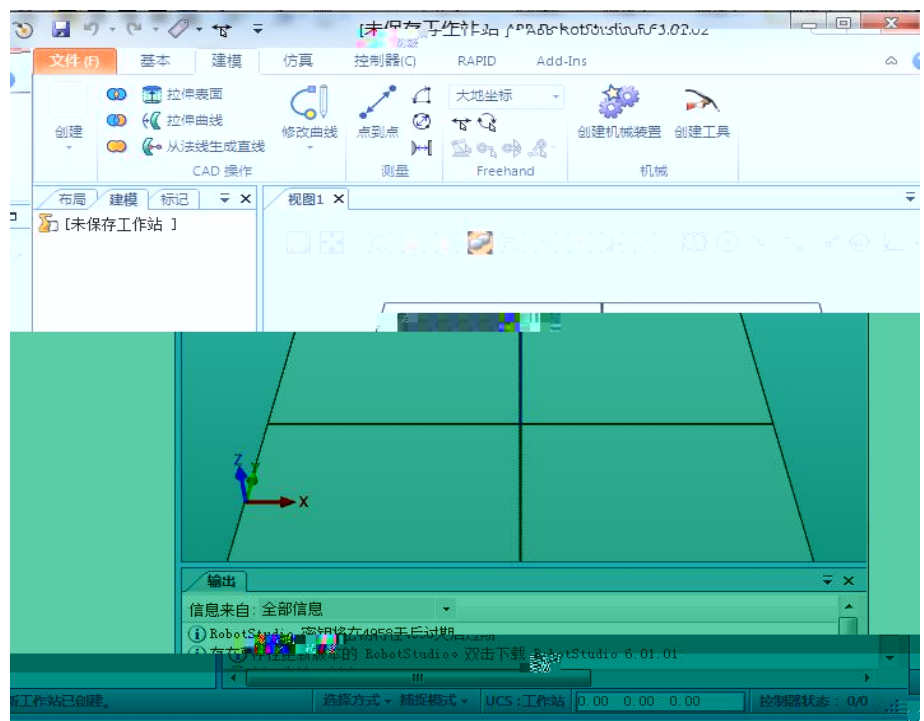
[未保存工作站] - RobotStudio 6.01.02

文件 (F) 基本 建模 仿真 控制器(C) RAPID Add-Ins

创建
拉伸表面
拉伸曲线
从法线生成直线
CAD 操作
修改曲线
点到点
测量
大地坐标
Freehand
创建机械装置
创建工具
机械

布局 建模 标记
[未保存工作站 ]

视图1

Z
Y
X

输出
信息来自: 全部信息
RobotStudio 密钥将在4958天后过期。
存在可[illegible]的 RobotStudio 双击下载 RobotStudio 6.01.01

新工作站已创建。
选择方式 捕捉模式 UCS : 工作站 0.00 0.00 0.00 控制器状态 : 0/0